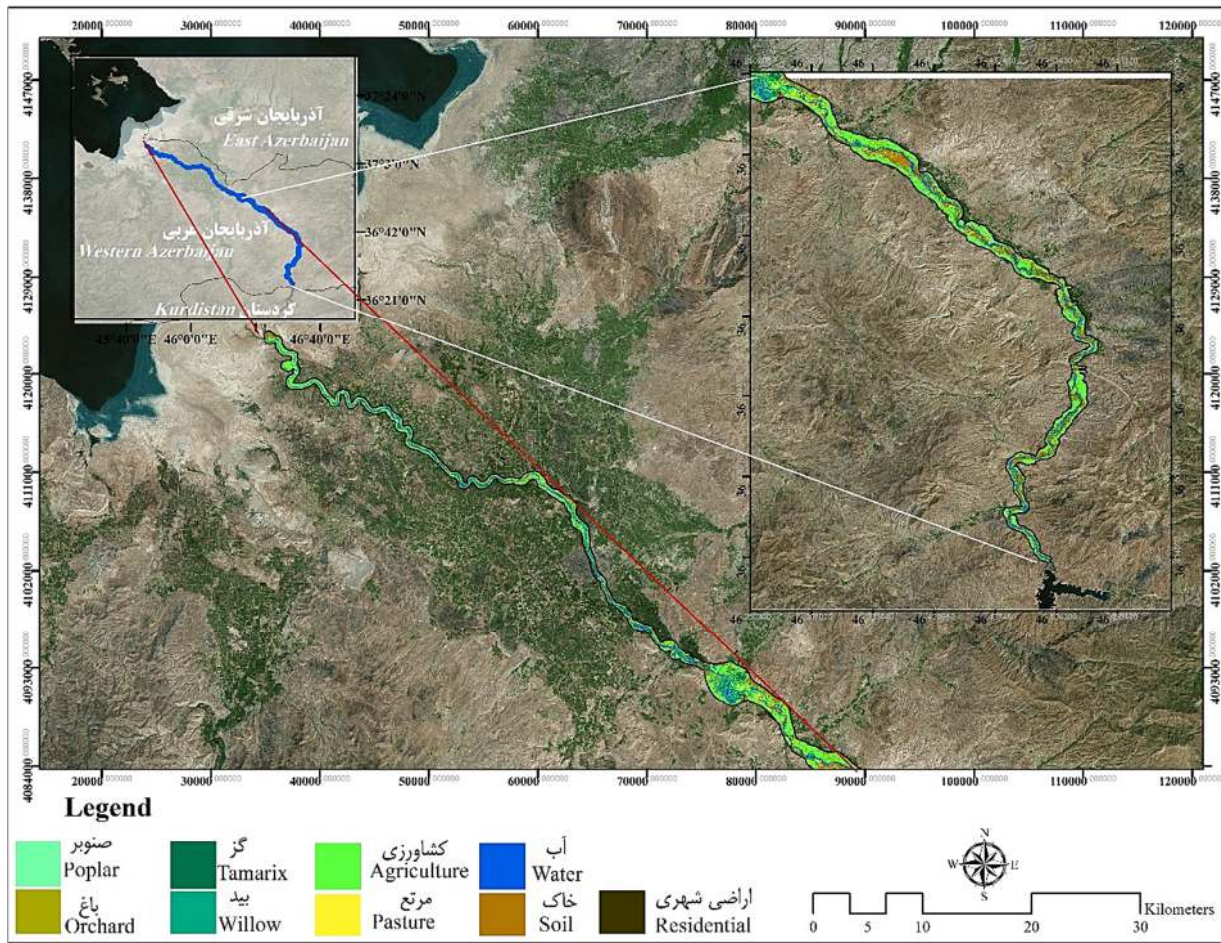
200000.000000 300000.000000 400000.000000 500000.000000 600000.000000 700000.000000 800000.000000 900000.000000 1000000.000000 1100000.000000 1200000.000000

4147000 4138000 4129000 4120000 4111000 4102000 4093000 4084000

آذربایجان شرقی
East Azerbaijan
37°24'0"N
37°3'0"N
آذربایجان غربی
Western Azerbaijan
36°42'0"N
کردستان
Kurdistan
36°21'0"N
45°40'0"E 46°0'0"E 46°40'0"E

Legend

| صنوبر Poplar | گز Tamarix | کشاورزی Agriculture | آب Water | |
|---|---|---|---|---|
| باغ Orchard | بید Willow | مرتع Pasture | خاک Soil | اراضی شهری Residential |

N
W E
S

0 5 10 20 30 Kilometers